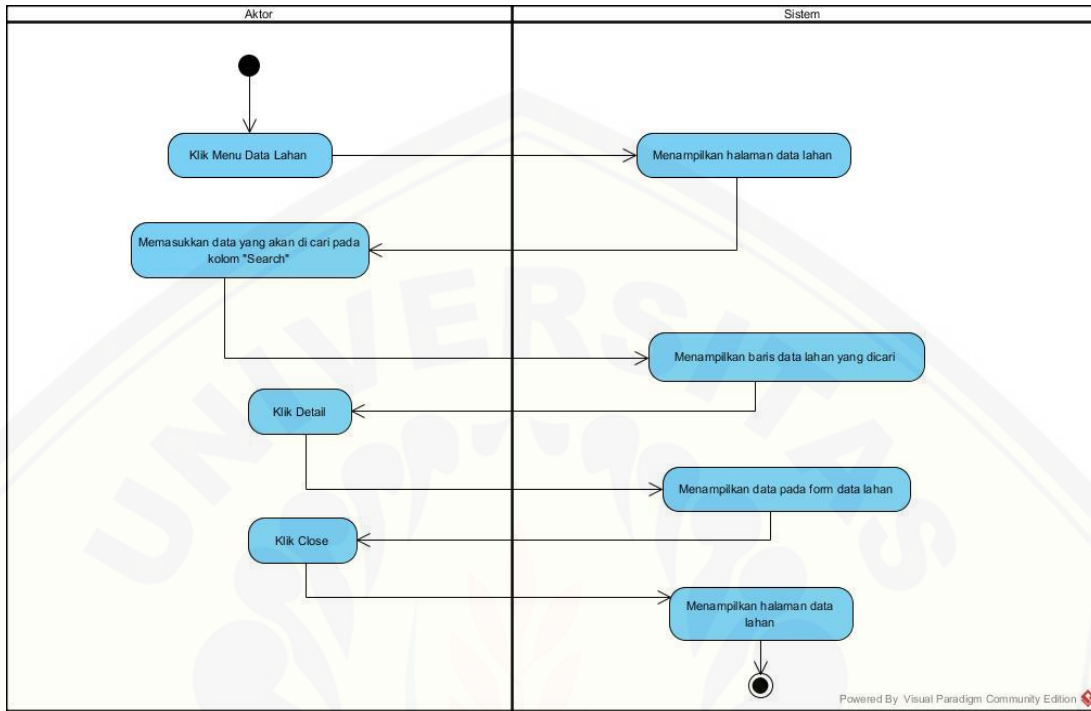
Aktor

Sistem

Klik Menu Data Lahan

Menampilkan halaman data lahan

Memasukkan data yang akan di cari pada kolom "Search"

Menampilkan baris data lahan yang dicari

Klik Detail

Menampilkan data pada form data lahan

Klik Close

Menampilkan halaman data lahan

Powered By Visual Paradigm Community Edition